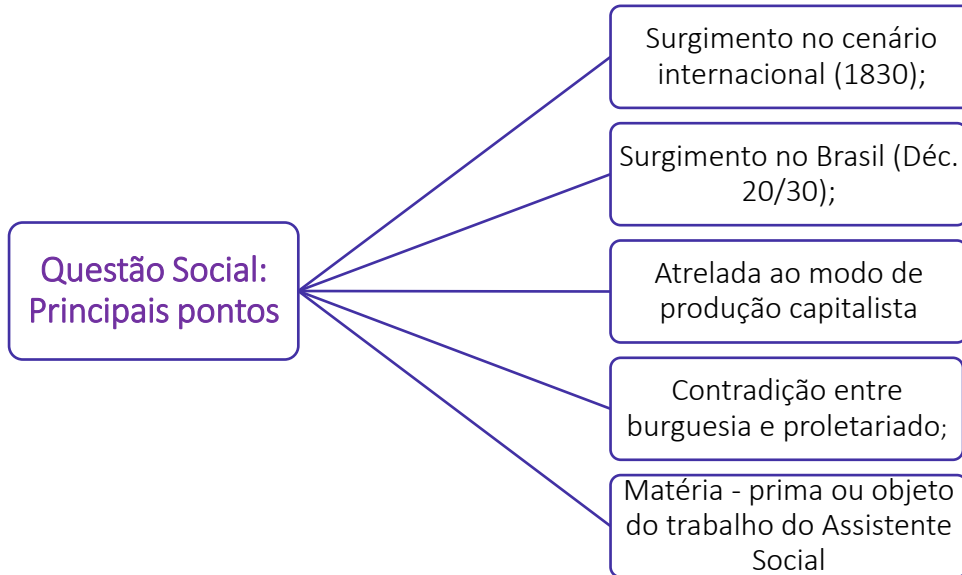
Questão Social: Principais pontos

Surgimento no cenário internacional (1830);

Surgimento no Brasil (Déc. 20/30);

Atrelada ao modo de produção capitalista

Contradição entre burguesia e proletariado;

Matéria - prima ou objeto do trabalho do Assistente Social